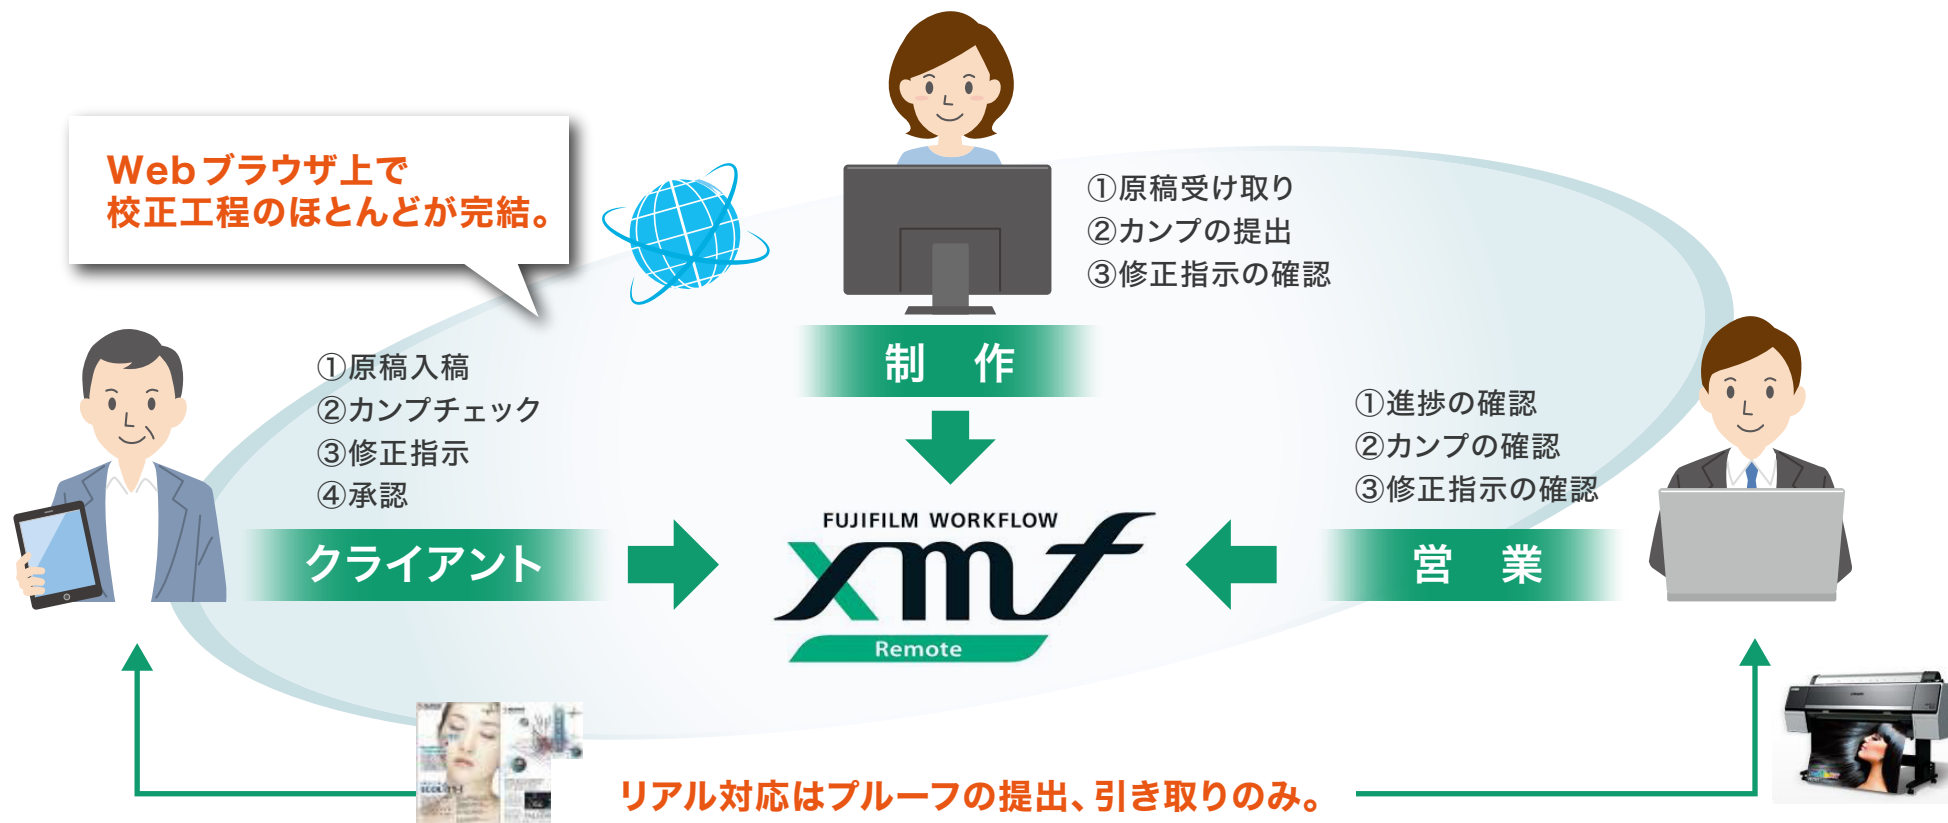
Webブラウザ上で
校正工程のほとんどが完結。

①原稿受け取り
②カンプの提出
③修正指示の確認

制　作

①原稿入稿
②カンプチェック
③修正指示
④承認

クライアント

FUJIFILM WORKFLOW
xmf
Remote

①進捗の確認
②カンプの確認
③修正指示の確認

営　業

リアル対応はプルーフの提出、引き取りのみ。